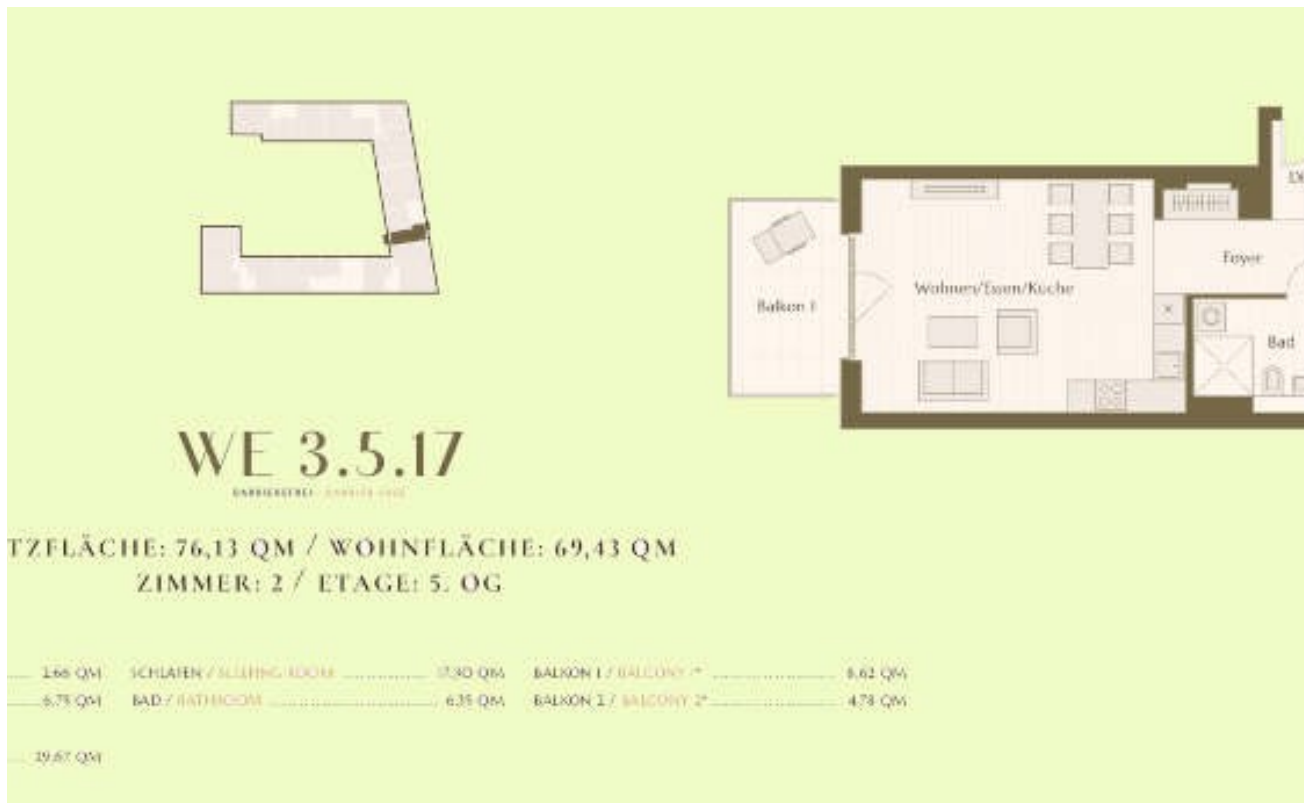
Balkon 1

Wohnen/Essen/Küche

Foyer

Bad

WE 3.5.17

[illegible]

TZFLÄCHE: 76,13 QM / WOHNFLÄCHE: 69,43 QM
ZIMMER: 2 / ETAGE: 5. OG

2,66 QM SCHLAFEN / SLEEPING ROOM 17,30 QM BALKON 1 / BALCONY 1* 8,62 QM
6,75 QM BAD / BATHROOM 6,35 QM BALKON 2 / BALCONY 2* 4,78 QM

29,67 QM